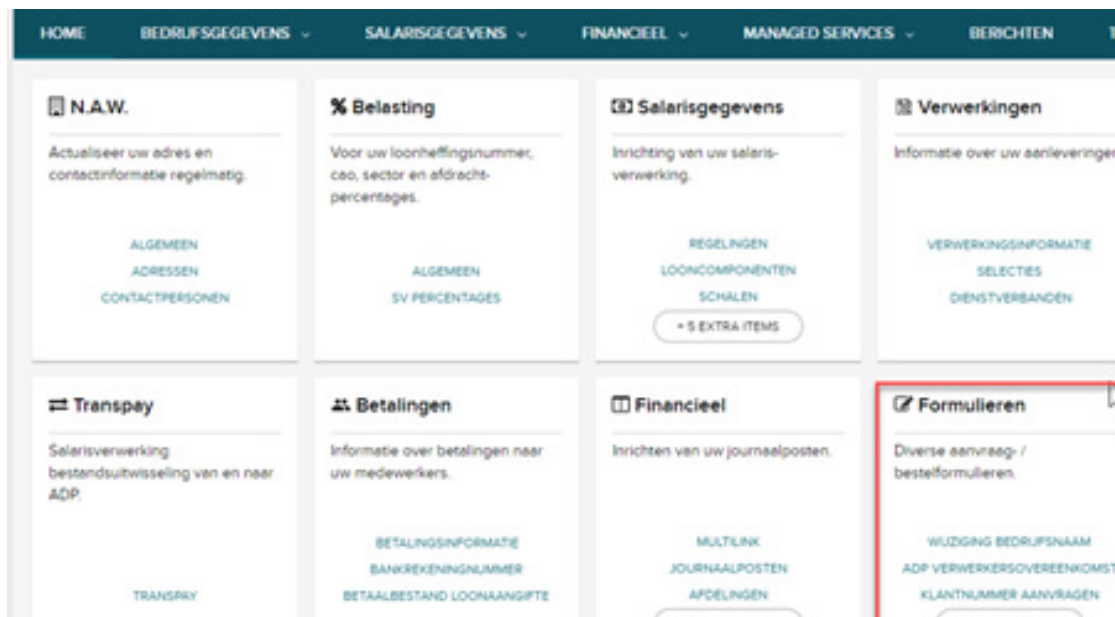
HOME BEDRIJFSGEGEVENS ⌄ SALARISGEGEVENS ⌄ FINANCIEEL ⌄ MANAGED SERVICES ⌄ BERICHTEN T

N.A.W.

Actualiseer uw adres en contactinformatie regelmatig.

ALGEMEEN
ADRESSEN
CONTACTPERSONEN

% Belasting

Voor uw loonheffingsnummer, cao, sector en afdracht-percentages.

ALGEMEEN
SV PERCENTAGES

Salarisgegevens

Inrichting van uw salaris-verwerking.

REGELINGEN
LOONCOMPONENTEN
SCHALEN
+ 5 EXTRA ITEMS

Verwerkingen

Informatie over uw aanleveringen

VERWERKINGSINFORMATIE
SELECTIES
DIENSTVERBANDEN

Transpay

Salarisverwerking bestandsuitwisseling van en naar ADP.

TRANSPAY

Betalingen

Informatie over betalingen naar uw medewerkers.

BETALINGSINFORMATIE
BANKREKENINGNUMMER
BETAALBESTAND LOONAANGIFTE

Financieel

Inrichten van uw journaalposten.

MULTILINK
JOURNAALPOSTEN
AFDELINGEN

Formulieren

Diverse aanvraag- / bestelformulieren.

WIJZIGING BEDRIJFSNAAM
ADP VERWERKERSOVEREENKOMST
KLANTNUMMER AANVRAGEN